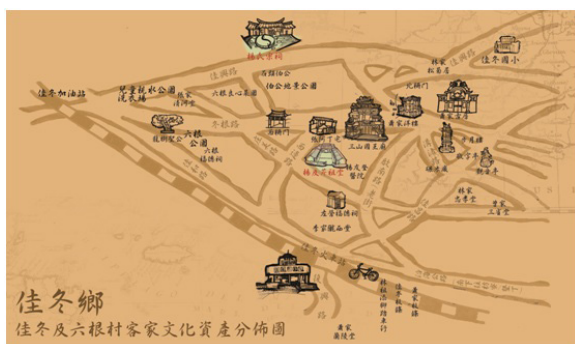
楊氏宗祠

佳冬國小

佳冬加油站

兒童玩水公園

洗衣場

蕭家清河堂

六根良心公園

協公地會公園

石頭公

蕭家祖冬堂

六根公園

六根福德祠

東柵門

西柵門

步月樓

三山國王廟

北柵門

昌黎祠

佳冬火車站

林家賓館

蕭家洋樓

敬字亭

楊氏宗祠

林家慈德堂

屏東縣

佳冬鄉

佳冬及六根村客家文化資產分佈圖